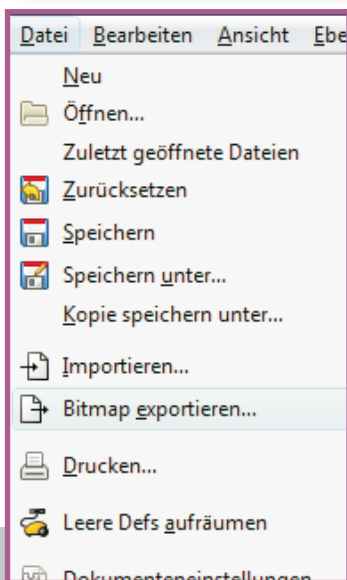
Datei Bearbeiten Ansicht Ebe

Neu
Öffnen...
Zuletzt geöffnete Dateien
Zurücksetzen
Speichern
Speichern unter...
Kopie speichern unter...
Importieren...
Bitmap exportieren...
Drucken...
Leere Defs aufräumen
Dokumenteneinstellungen